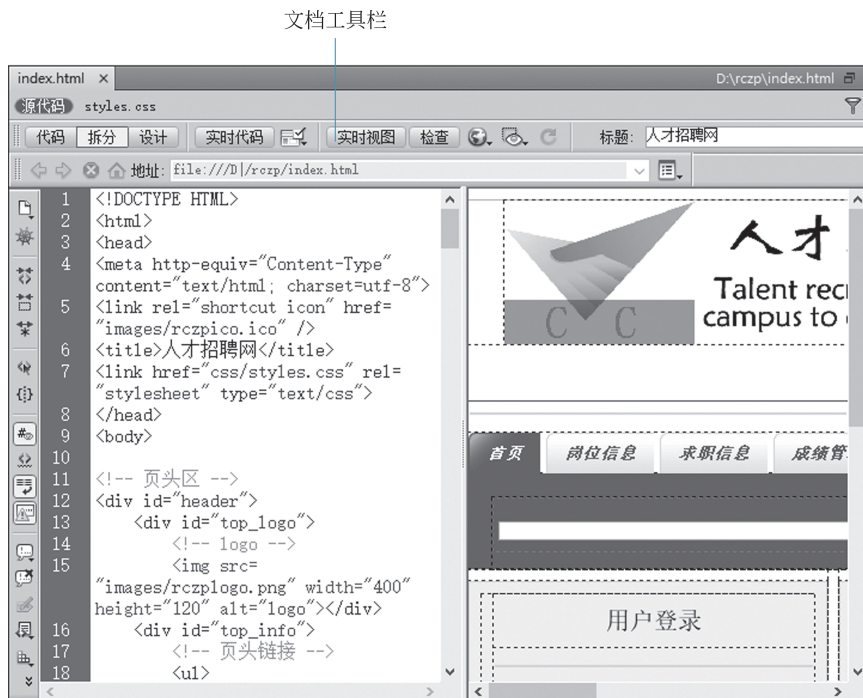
文档工具栏

index.html × D:\rczp\index.html

源代码 styles.css

代码 拆分 设计 实时代码 实时视图 检查 标题: 人才招聘网

地址: file:///D|/rczp/index.html

1 <!DOCTYPE HTML>
2 <html>
3 <head>
4 <meta http-equiv="Content-Type" content="text/html; charset=utf-8">
5 <link rel="shortcut icon" href="images/rczpico.ico" />
6 <title>人才招聘网</title>
7 <link href="css/styles.css" rel="stylesheet" type="text/css">
8 </head>
9 <body>
10
11 <!-- 页头区 -->
12 <div id="header">
13 <div id="top_logo">
14 <!-- logo -->
15 <img src="images/rczplogo.png" width="400" height="120" alt="logo"></div>
16 <div id="top_info">
17 <!-- 页头链接 -->
18 <ul>

人才

Talent recr

campus to

C C

首页 岗位信息 求职信息 成绩管

用户登录